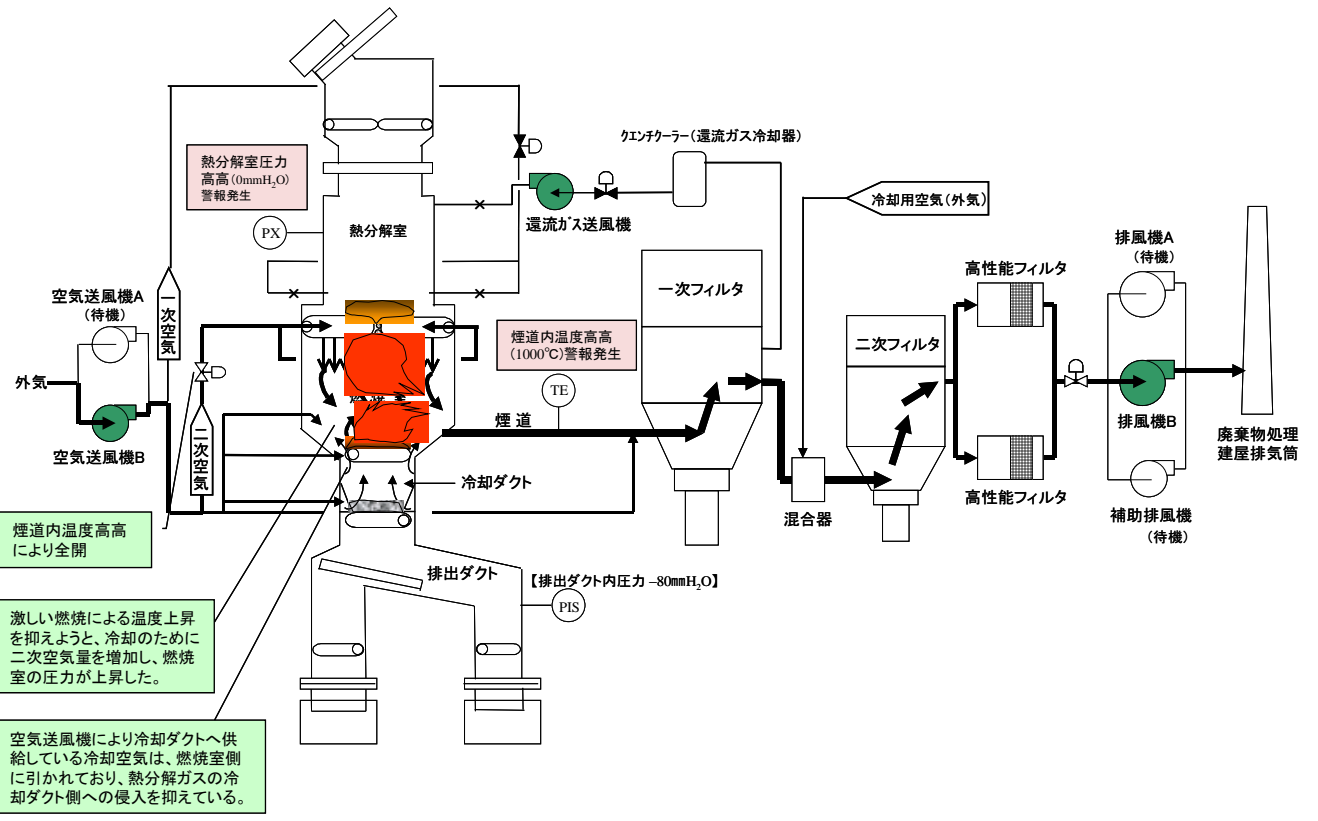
熱分解室圧力
高高($0mmH_2O$)
警報発生

クエンチクーラー(還流ガス冷却器)

還流ガス送風機

冷却用空気(外気)

PX

熱分解室

一次フィルタ

高性能フィルタ

排風機A
(待機)

空気送風機A
(待機)

一次空気

煙道内温度高高
(1000℃)警報発生

二次フィルタ

外気

二次空気

TE

排風機B

空気送風機B

煙道

廃棄物処理
建屋排気筒

冷却ダクト

高性能フィルタ

混合器

補助排風機
(待機)

煙道内温度高高
により全開

排出ダクト

【排出ダクト内圧力 $-80mmH_2O$】

PIS

激しい燃焼による温度上昇を抑えようと、冷却のために二次空気量を増加し、燃焼室の圧力が上昇した。

空気送風機により冷却ダクトへ供給している冷却空気は、燃焼室側に引かれており、熱分解ガスの冷却ダクト側への侵入を抑えている。